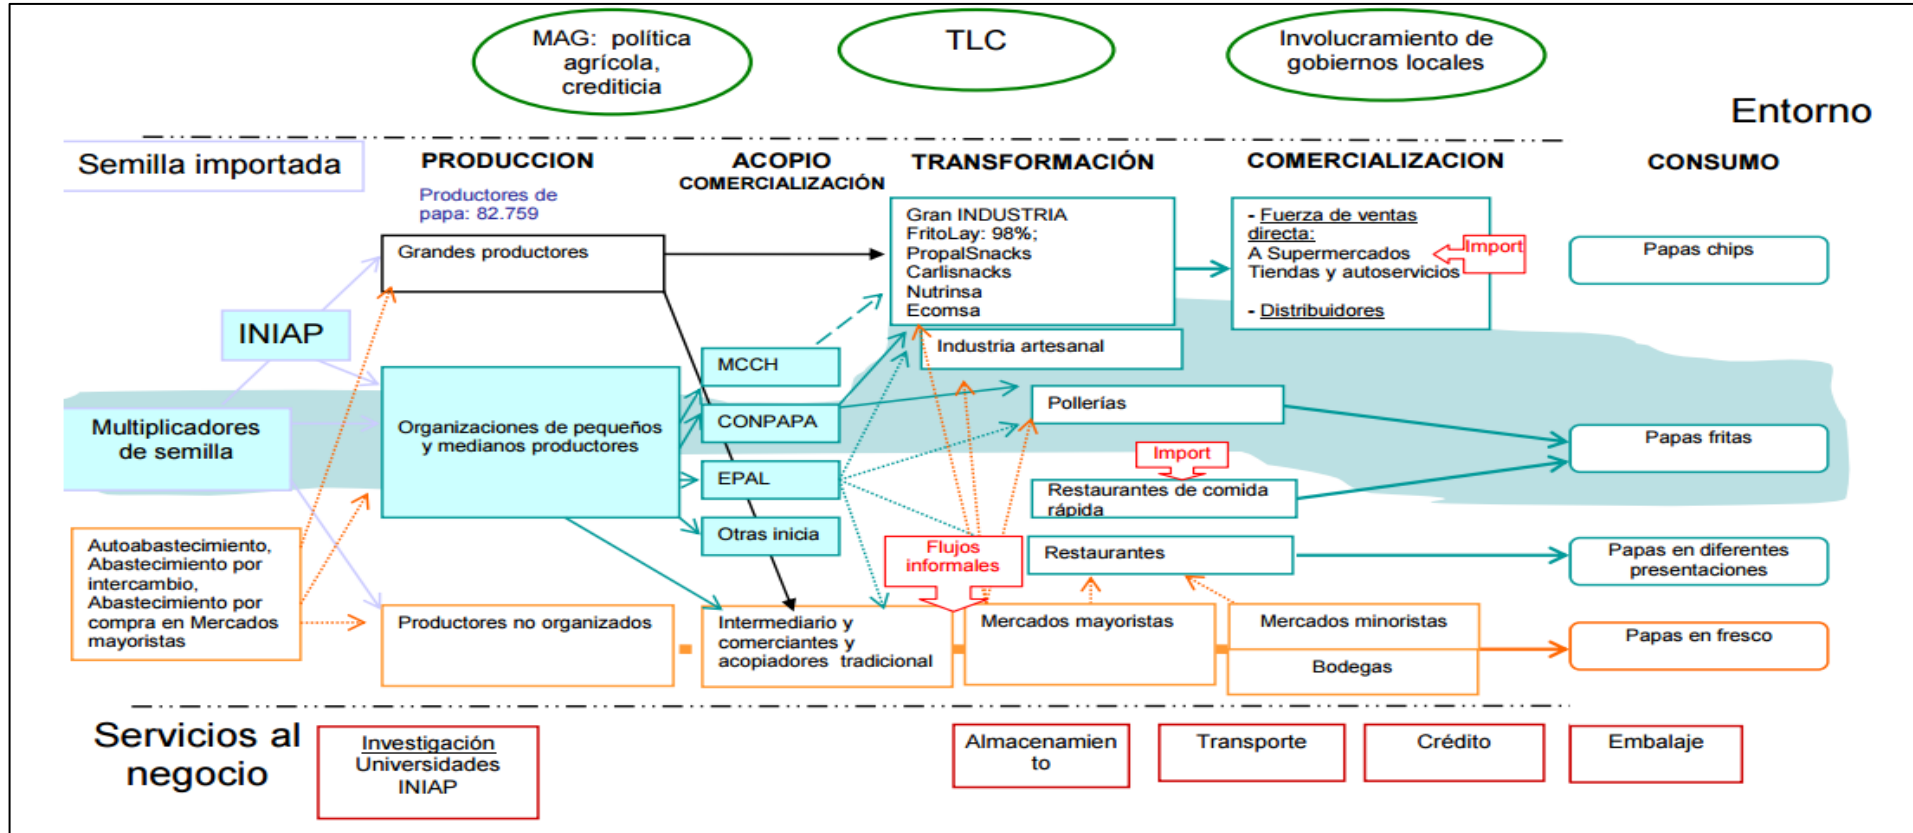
MAG: política agrícola, crediticia

TLC

Involucramiento de gobiernos locales

Entorno

Semilla importada

PRODUCCION

ACOPIO COMERCIALIZACIÓN

TRANSFORMACIÓN

COMERCIALIZACION

CONSUMO

Productores de papa: 82.759

Grandes productores

Gran INDUSTRIA
FritoLay: 98%;
PropalSnacks
Carlisnacks
Nutrinsa
Ecomsa

- Fuerza de ventas directa:
A Supermercados
Tiendas y autoservicios

- Distribuidores

Import

Papas chips

INIAP

MCCH

Industria artesanal

Multiplicadores de semilla

Organizaciones de pequeños y medianos productores

CONPAPA

Pollerías

Papas fritas

EPAL

Import

Restaurantes de comida rápida

Otras inicia

Autoabastecimiento, Abastecimiento por intercambio, Abastecimiento por compra en Mercados mayoristas

Flujos informales

Restaurantes

Papas en diferentes presentaciones

Productores no organizados

Intermediario y comerciantes y acopiadores tradicional

Mercados mayoristas

Mercados minoristas

Bodegas

Papas en fresco

Servicios al negocio

Investigación
Universidades
INIAP

Almacenamiento

Transporte

Crédito

Embalaje